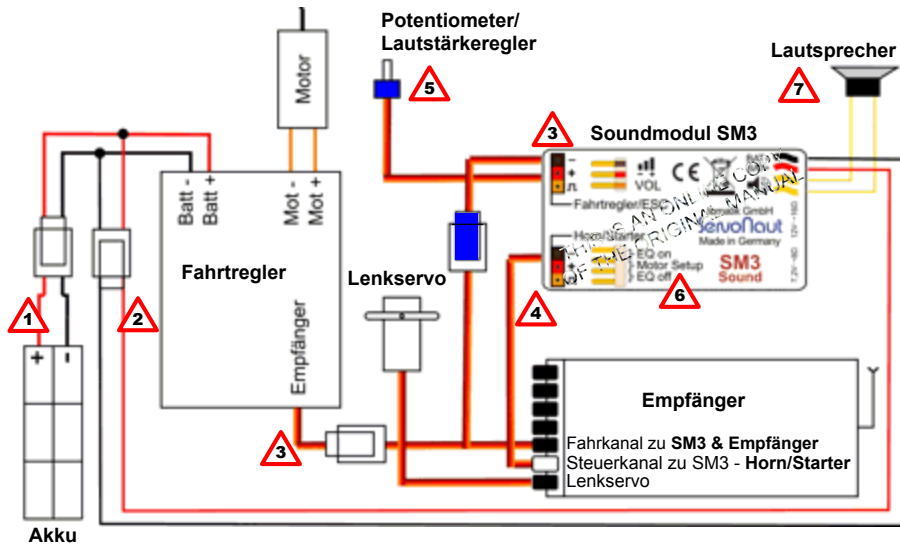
Potentiometer/
Lautstärkeregler

5

Lautsprecher

7

Motor

3

Soundmodul SM3

Batt -
Batt +

Mot -
Mot +

VOL

CE

Fahrtregler/ESC

servonaut GmbH

Servonaut

Made in Germany

Horn/Starter

EQ on
Motor Setup
EQ off

SM3
Sound

THIS IS AN ONLINE COPY
OF THE ORIGINAL MANUAL

Fahrtregler

Lenkservo

6

1

2

4

Empfänger

+ -

Empfänger

3

Fahrkanal zu **SM3 & Empfänger**
Steuerkanal zu SM3 - **Horn/Starter**
Lenkservo

Akku